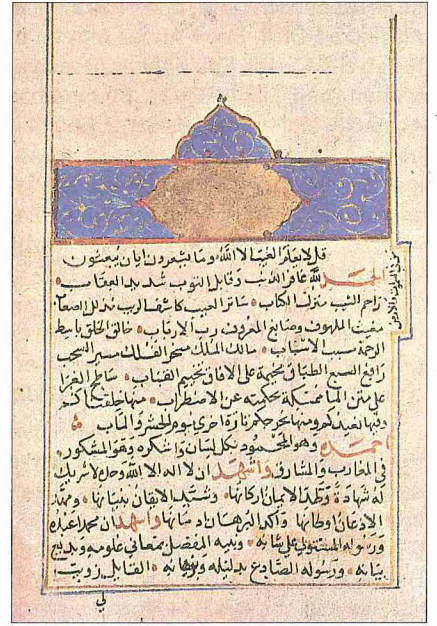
قل لا يعلم الغيب الا الله وما يشعرون ايان يبعثون

الحمد لله غافر الذنب وقابل التوب شديد العقاب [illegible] زاجر الشيب منزل الكتاب ساتر العيب كاشف الريب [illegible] الصعاب مغيث الملهوف وصانع المعروف رب الارباب خالق الخلق باسط الرحمة مسبب الاسباب مالك الملك مسخر الفلك مسير السحب رافع السبع الطباق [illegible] على الافاق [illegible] القباب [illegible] على متن الماء ممسكة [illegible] عن الاضطراب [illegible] خلقت لا كم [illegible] لعبد كرمونها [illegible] يوم الحشر والمآب

احمده وهو المحمود بكل لسان واشكره وهو المشكور في المخارب والمشارق واشهد ان لا اله الا الله وحده لا شريك له شهادة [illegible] الايمان اركانها وشيد الايقان بنيانها وتمهد الاذعان اوطانها واكد البرهان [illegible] واشهد ان محمدا عبده ورسوله المستوي على شانه ونبيه المفصل معاني علومه وبديع بيانه ورسوله الصادع بدليله وبرهانه القائل زويت

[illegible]